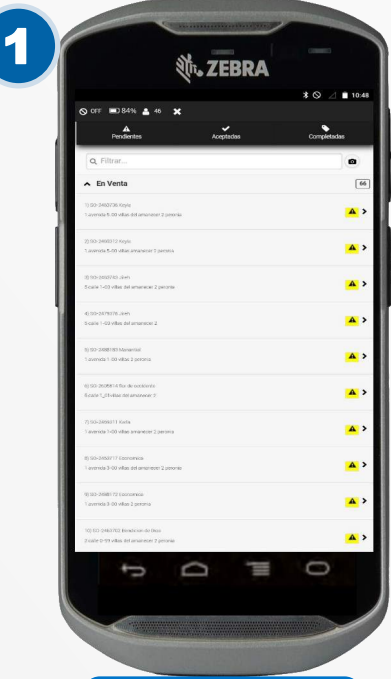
1

ZEBRA

10:48

OFF 84% 46

Pendientes

Aceptadas

Completadas

Filtrar...

En Venta

66

1) 03-2460736 Keyla
1 avenida 5-00 villas del amanecer 2 panoria

2) 03-2460013 Keyla
1 avenida 5-00 villas del amanecer 2 panoria

3) 03-2460743 Jenh
5 calle 1-03 villas del amanecer 2 panoria

4) 03-2478878 Jenh
5 calle 1-03 villas del amanecer 2

5) 03-2488189 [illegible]
1 avenida 1-00 villas 2 panoria

6) 03-2508814 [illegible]
5 calle 1_03 villas del amanecer 1

7) 03-2460711 Keila
1 avenida 1-00 villas amanecer 2 panoria

8) 03-2460717 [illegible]
1 avenida 3-00 villas del amanecer 2 panoria

9) 03-2468172 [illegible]
1 avenida 3-00 villas 2 panoria

10) 03-2460702 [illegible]
3 calle 0-59 villas del amanecer 2 panoria